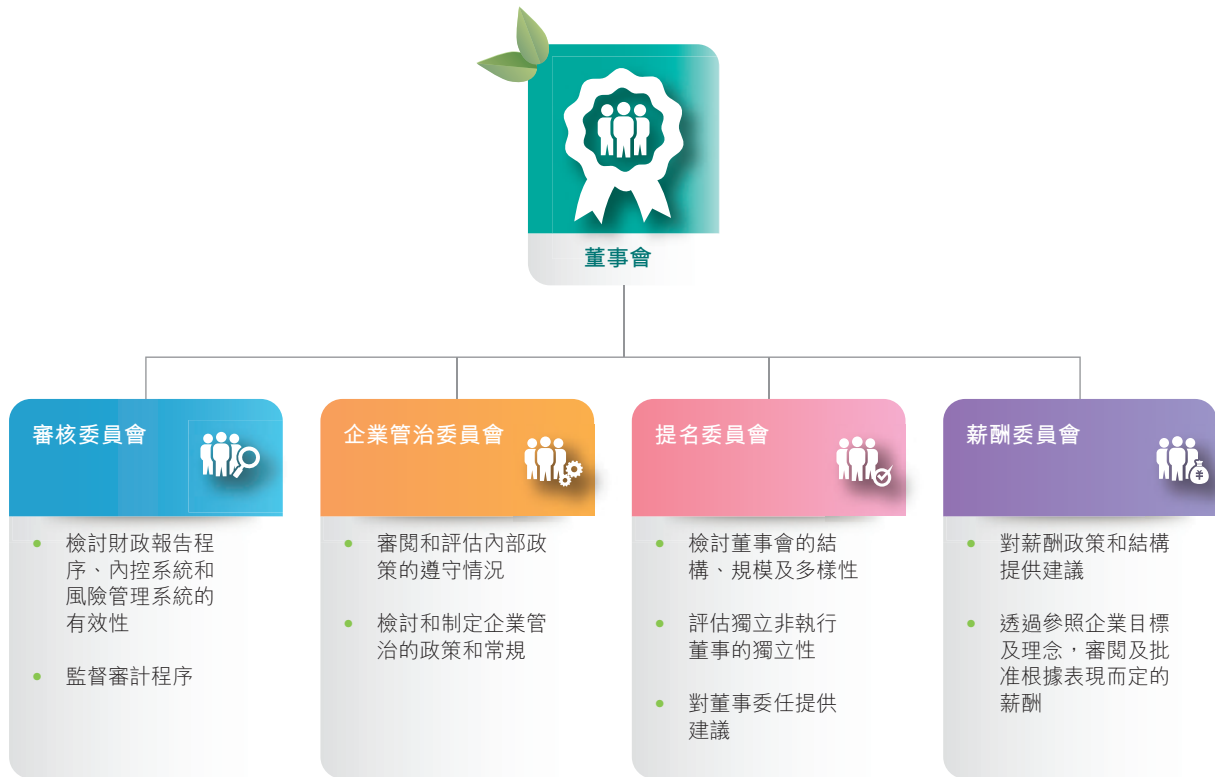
董事會

審核委員會

- 檢討財政報告程序、內控系統和風險管理系統的有效性
- 監督審計程序

企業管治委員會

- 審閱和評估內部政策的遵守情況
- 檢討和制定企業管治的政策和常規

提名委員會

- 檢討董事會的結構、規模及多樣性
- 評估獨立非執行董事的獨立性
- 對董事委任提供建議

薪酬委員會

- 對薪酬政策和結構提供建議
- 透過參照企業目標及理念，審閱及批准根據表現而定的薪酬